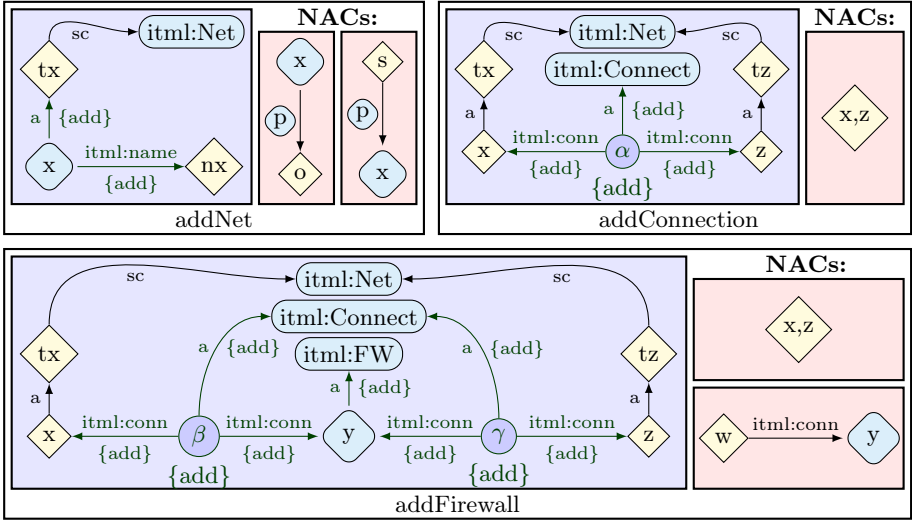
sc
itml:Net
tx
a {add}
x
itml:name
{add}
nx

NACs:
x
p
o
s
p
x

addNet

sc
itml:Net
sc
tx
itml:Connect
tz
a {add}
a
a
x
itml:conn
{add}
$\alpha$
itml:conn
{add}
z
{add}

NACs:
x,z

addConnection

sc
itml:Net
sc
itml:Connect
tx
a {add}
a {add}
tz
itml:FW
a {add}
a
a
x
itml:conn
{add}
$\beta$
itml:conn
{add}
y
itml:conn
{add}
$\gamma$
itml:conn
{add}
z
{add}
{add}

NACs:
x,z
w
itml:conn
y

addFirewall